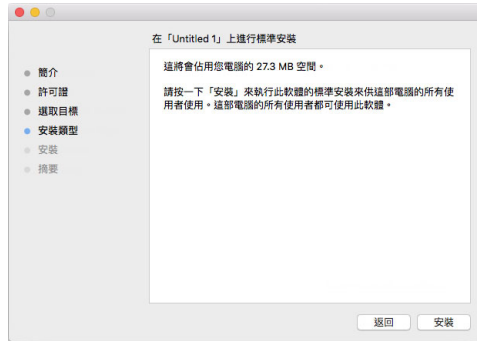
在「Untitled 1」上進行標準安裝

簡介
許可證
選取目標
安裝類型
安裝
摘要

這將會佔用您電腦的 27.3 MB 空間。

請按一下「安裝」來執行此軟體的標準安裝來供這部電腦的所有使用者使用。這部電腦的所有使用者都可使用此軟體。

返回
安裝